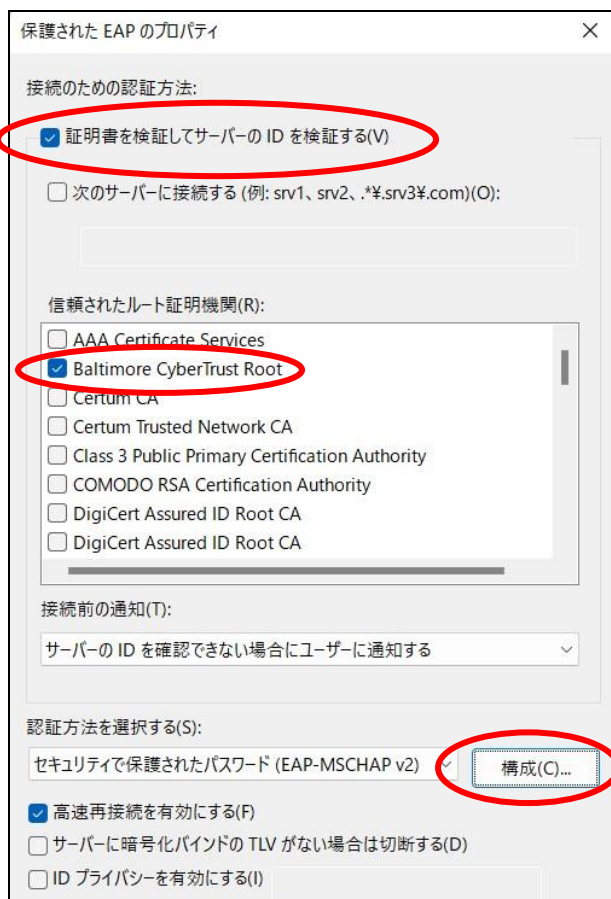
保護された EAP のプロパティ

×

接続のための認証方法:

証明書を検証してサーバーの ID を検証する(V)

次のサーバーに接続する (例: srv1、srv2、.*¥.srv3¥.com)(O):

信頼されたルート証明機関(R):

AAA Certificate Services
Baltimore CyberTrust Root
Certum CA
Certum Trusted Network CA
Class 3 Public Primary Certification Authority
COMODO RSA Certification Authority
DigiCert Assured ID Root CA
DigiCert Assured ID Root CA

接続前の通知(T):

サーバーの ID を確認できない場合にユーザーに通知する

認証方法を選択する(S):

セキュリティで保護されたパスワード (EAP-MSCHAP v2)

構成(C)...

高速再接続を有効にする(F)

サーバーに暗号化バインドの TLV がない場合は切断する(D)

ID プライバシーを有効にする(I)